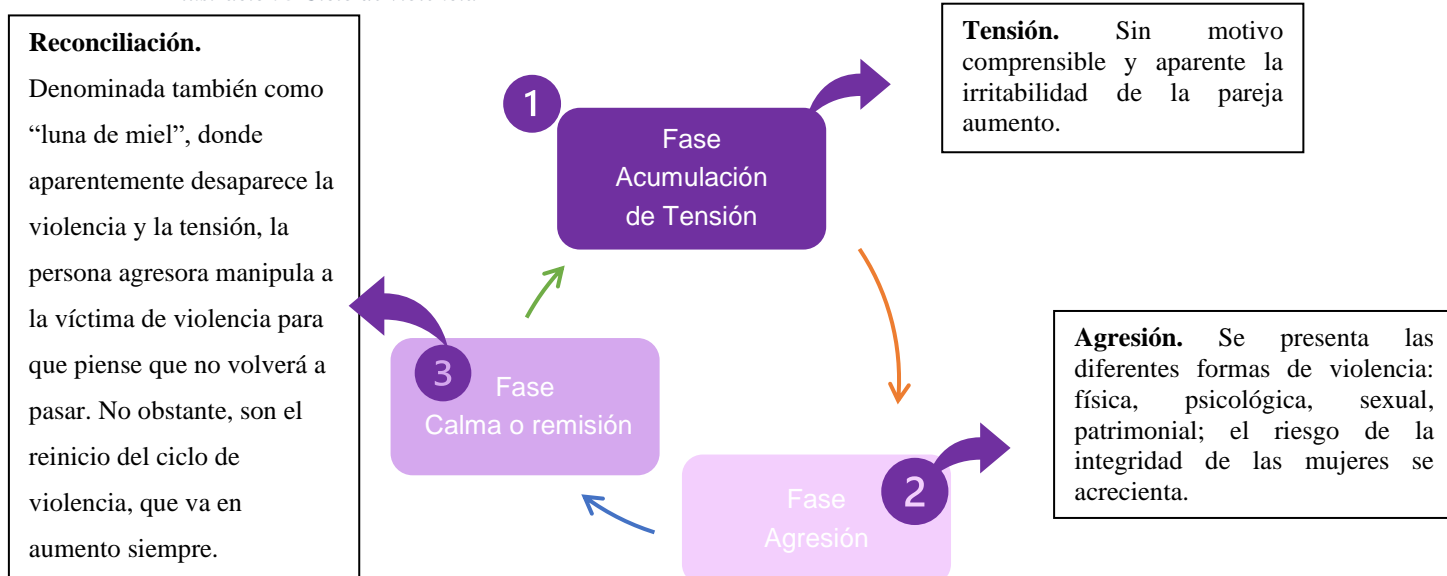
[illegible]

**Reconciliación.** Denominada también como “luna de miel”, donde aparentemente desaparece la violencia y la tensión, la persona agresora manipula a la víctima de violencia para que piense que no volverá a pasar. No obstante, son el reinicio del ciclo de violencia, que va en aumento siempre.

1
Fase Acumulación de Tensión

**Tensión.** Sin motivo comprensible y aparente la irritabilidad de la pareja aumento.

3
Fase Calma o remisión

**Agresión.** Se presenta las diferentes formas de violencia: física, psicológica, sexual, patrimonial; el riesgo de la integridad de las mujeres se acrecienta.

2
Fase Agresión